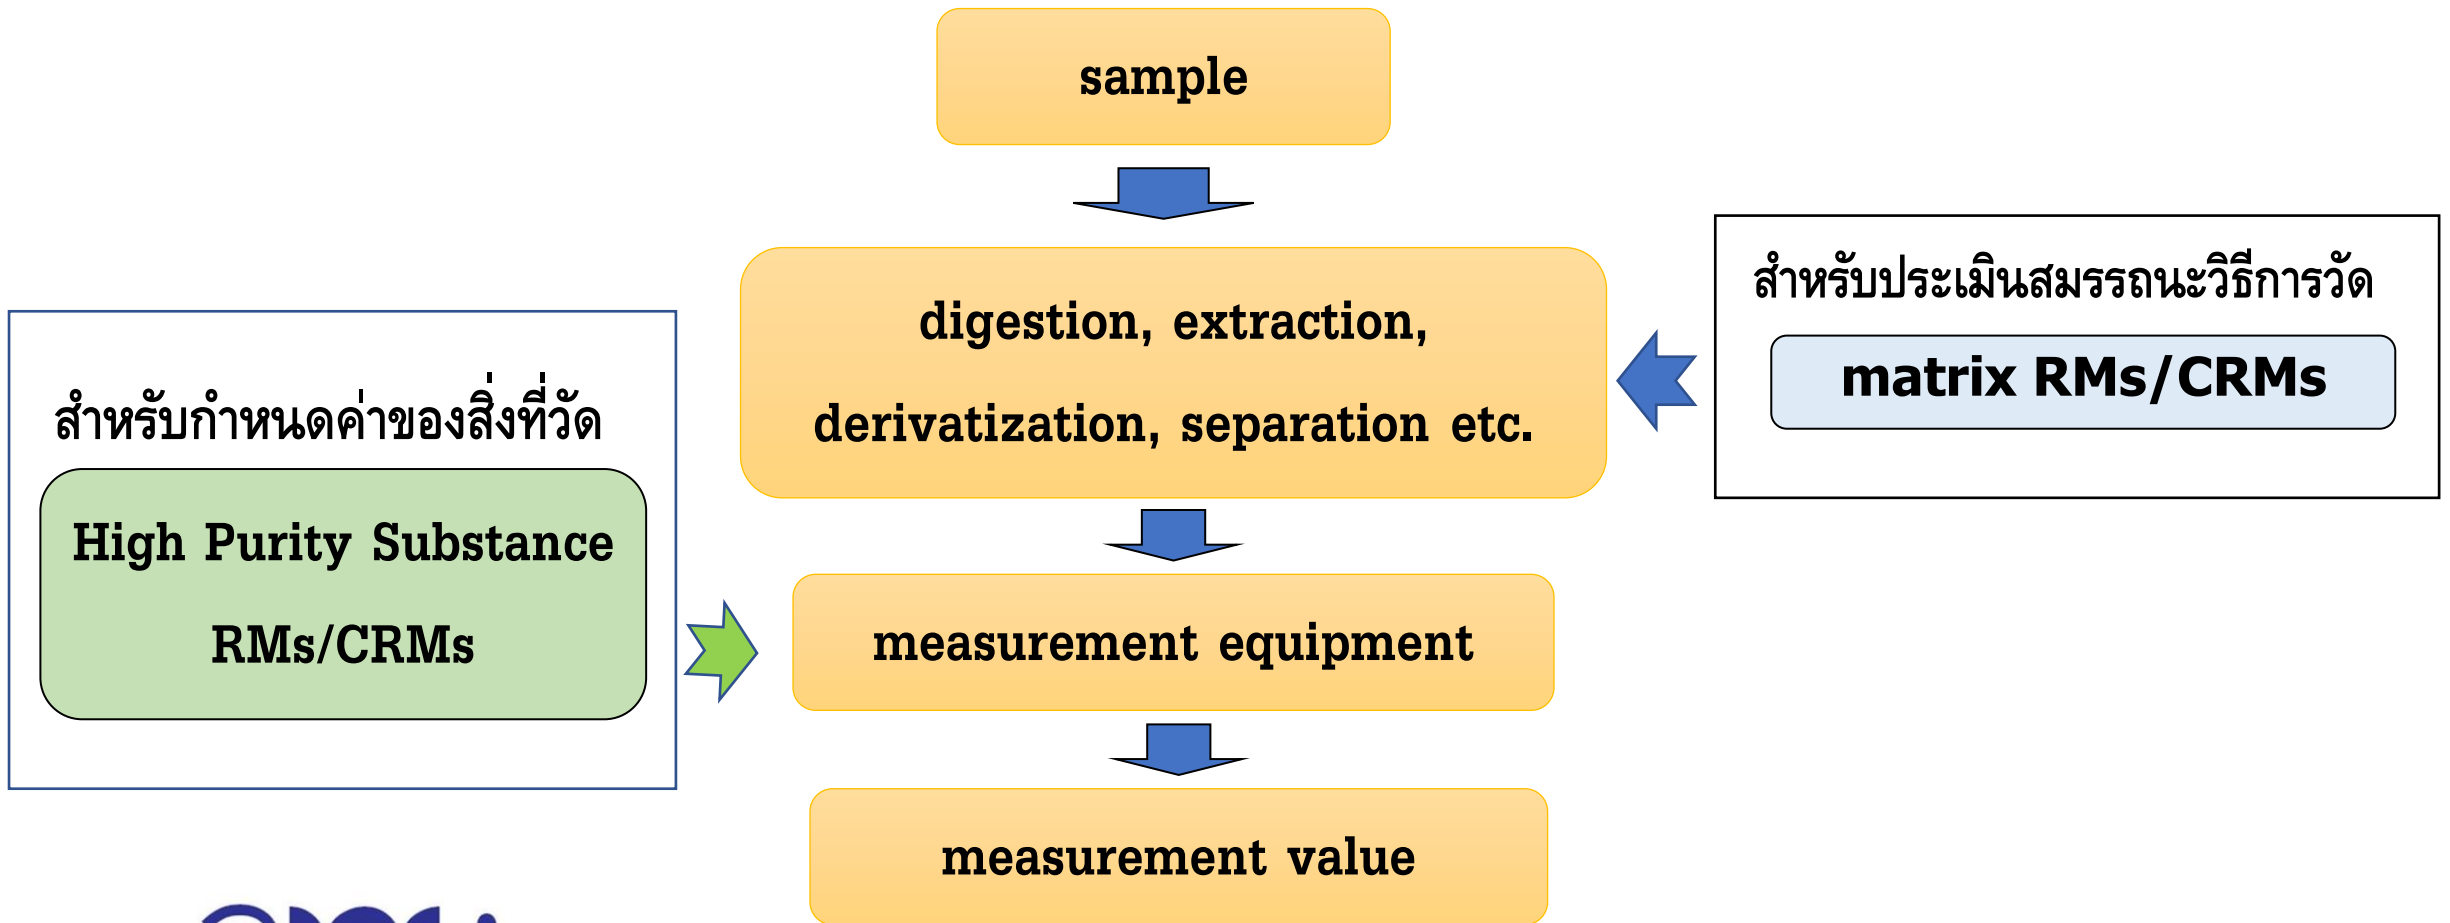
sample

digestion, extraction, derivatization, separation etc.

สำหรับประเมินสมรรถนะวิธีการวัด

matrix RMs/CRMs

สำหรับกำหนดค่าของสิ่งที่วัด

High Purity Substance RMs/CRMs

measurement equipment

measurement value